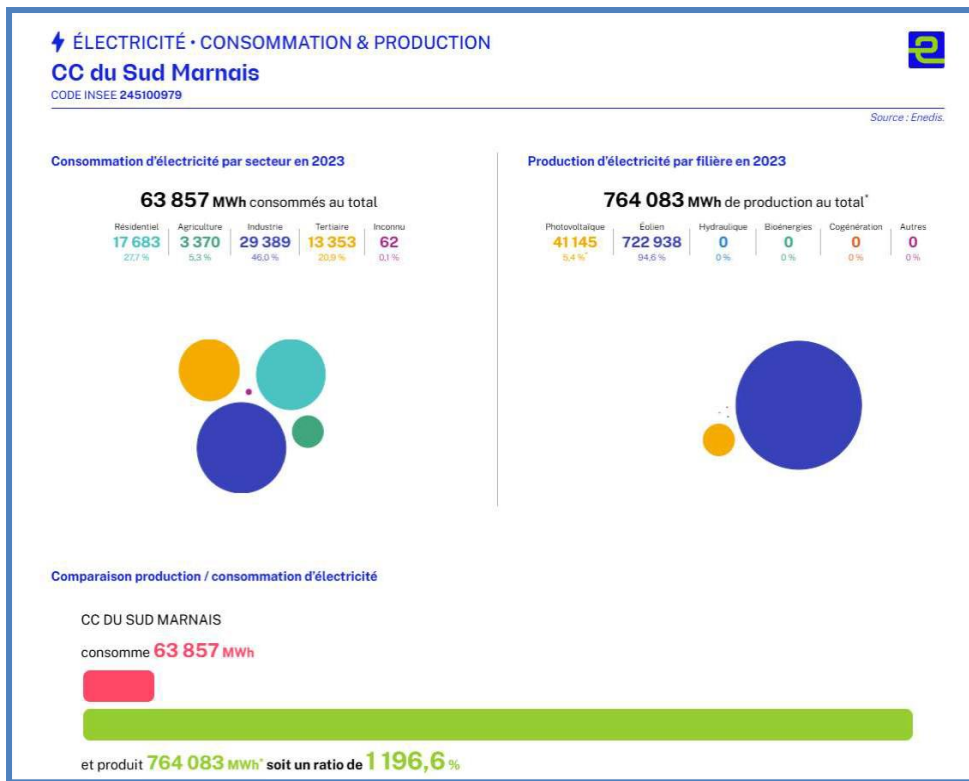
ÉLECTRICITÉ · CONSOMMATION & PRODUCTION
CC du Sud Marnais
CODE INSEE 245100979

Source : Enedis.

Consommation d'électricité par secteur en 2023

63 857 MWh consommés au total

| Résidentiel | Agriculture | Industrie | Tertiaire | Inconnu |
|---|---|---|---|---|
| 17 683 | 3 370 | 29 389 | 13 353 | 62 |
| 27,7 % | 5,3 % | 46,0 % | 20,9 % | 0,1 % |

Production d'électricité par filière en 2023

764 083 MWh de production au total*

| Photovoltaïque | Éolien | Hydraulique | Bioénergies | Cogénération | Autres |
|---|---|---|---|---|---|
| 41 145 | 722 938 | 0 | 0 | 0 | 0 |
| 5,4 %* | 94,6 % | 0 % | 0 % | 0 % | 0 % |

Comparaison production / consommation d'électricité

CC DU SUD MARNAIS

consomme 63 857 MWh

et produit 764 083 MWh* soit un ratio de 1 196,6 %